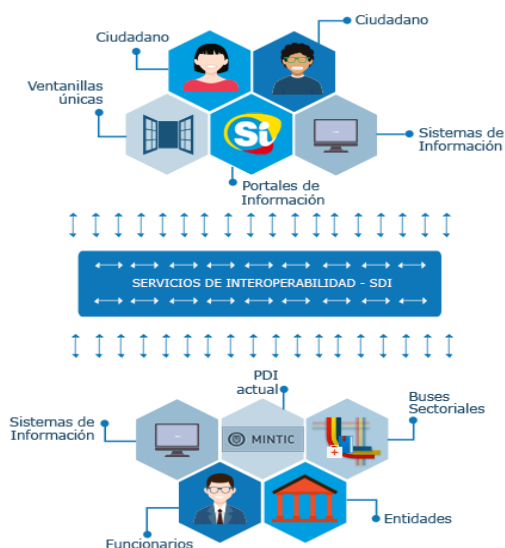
Ciudadano

Ciudadano

Ventanillas únicas

Sí

Sistemas de Información

Portales de Información

SERVICIOS DE INTEROPERABILIDAD - SDI

PDI actual

Buses Sectoriales

Sistemas de Información

MINTIC

Entidades

Funcionarios